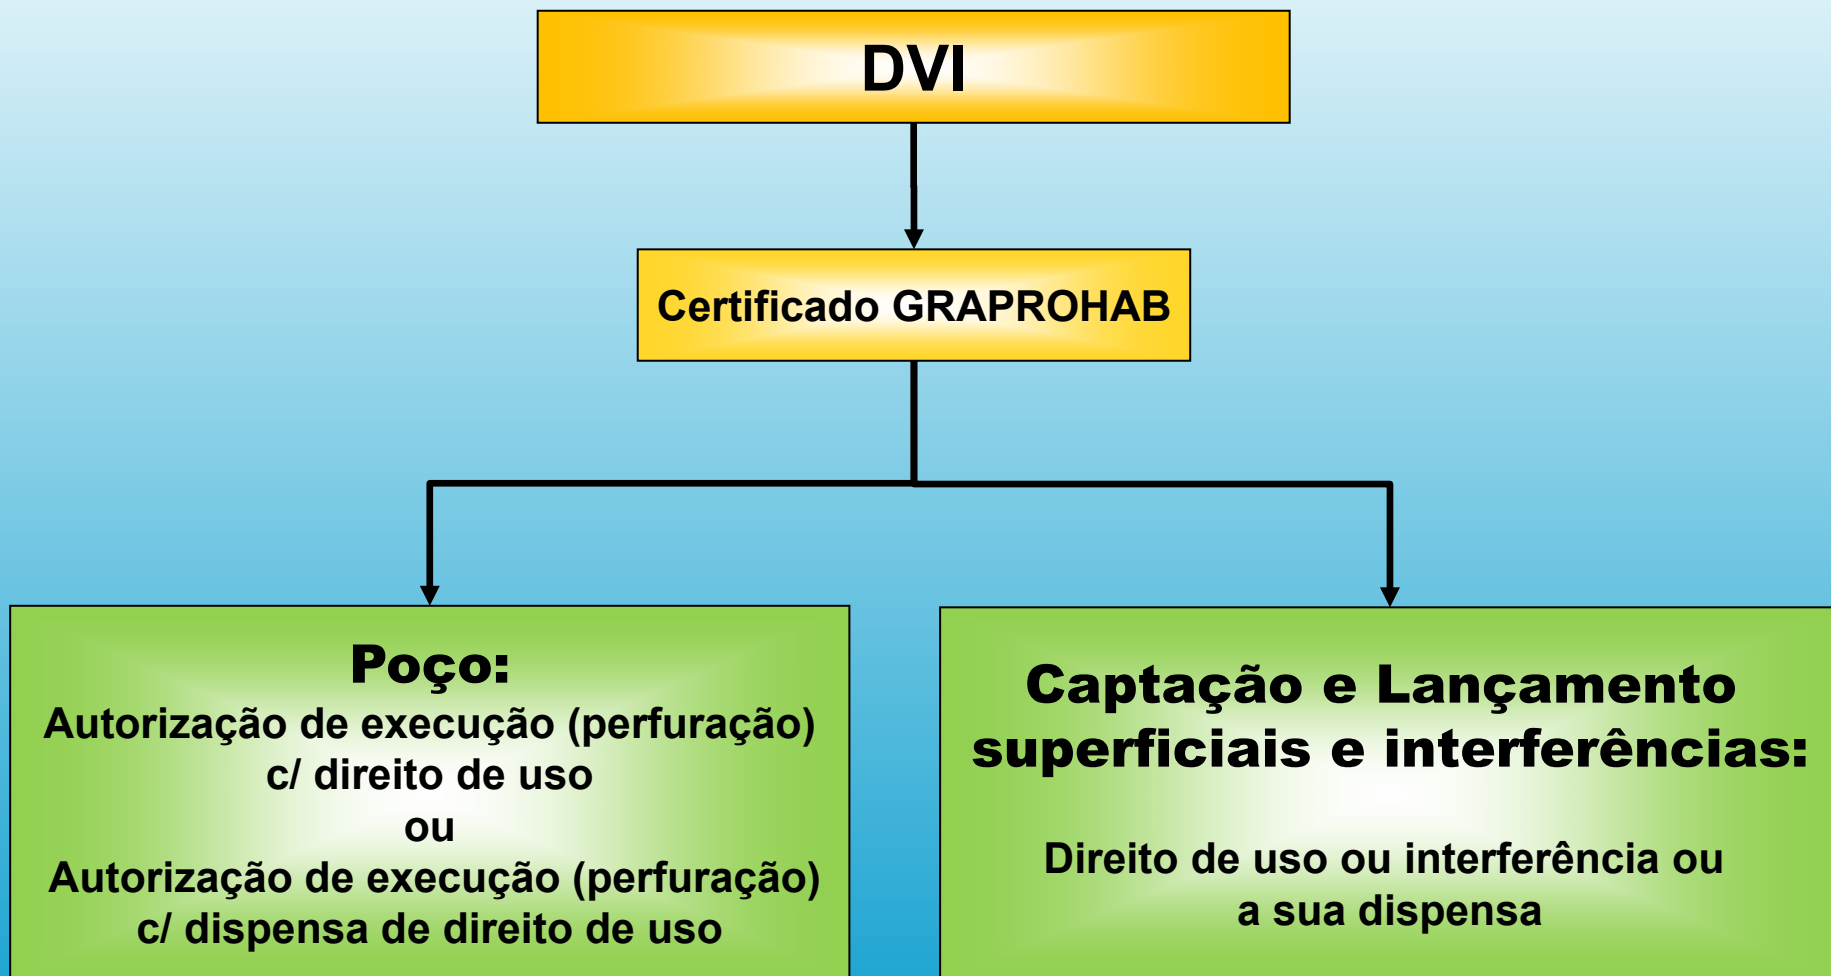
DVI

Certificado GRAPROHAB

Poço:
Autorização de execução (perfuração) c/ direito de uso
ou
Autorização de execução (perfuração) c/ dispensa de direito de uso

Captação e Lançamento superficiais e interferências:

Direito de uso ou interferência ou a sua dispensa